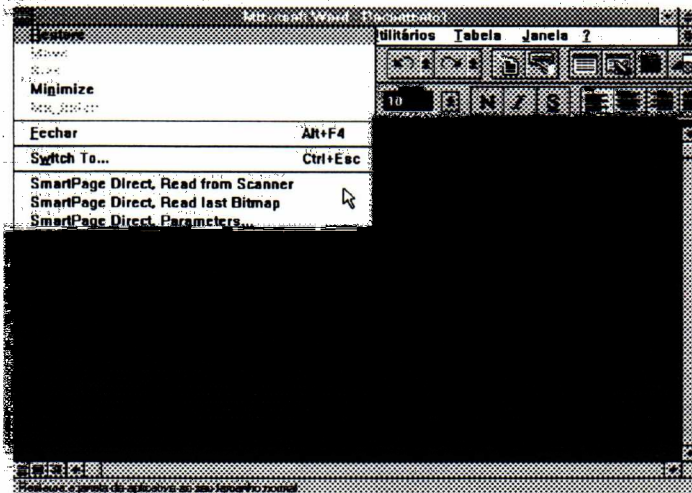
Microsoft Word - Documento1

Restore
Move
Size
Minimize
Maximize

Fechar Alt+F4

Switch To... Ctrl+Esc

SmartPage Direct, Read from Scanner
SmartPage Direct, Read last Bitmap
SmartPage Direct, Parameters...

tilitários Tabela Janela ?

10

N I S

Restaura a janela do aplicativo ao seu tamanho normal